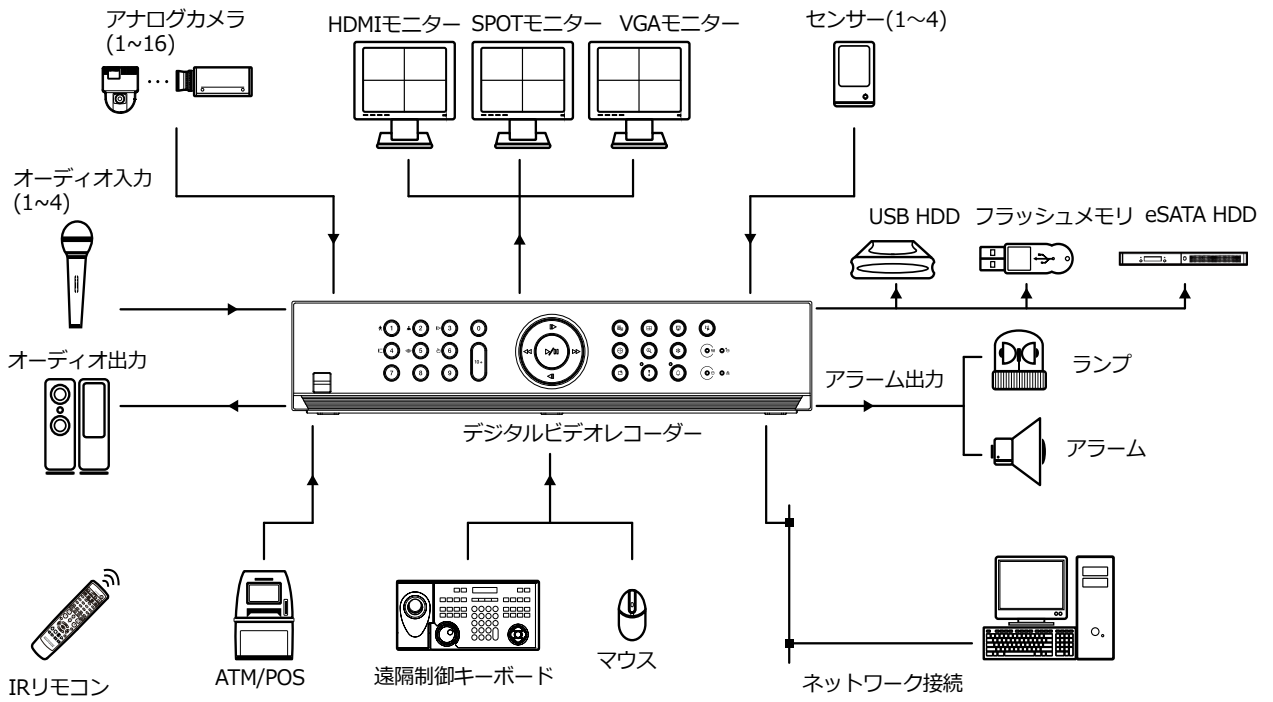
アナログカメラ
(1~16)

HDMIモニター SPOTモニター VGAモニター

センサー(1~4)

オーディオ入力
(1~4)

USB HDD フラッシュメモリ eSATA HDD

オーディオ出力

ランプ

アラーム出力

アラーム

デジタルビデオレコーダー

IRリモコン

ATM/POS

遠隔制御キーボード

マウス

ネットワーク接続